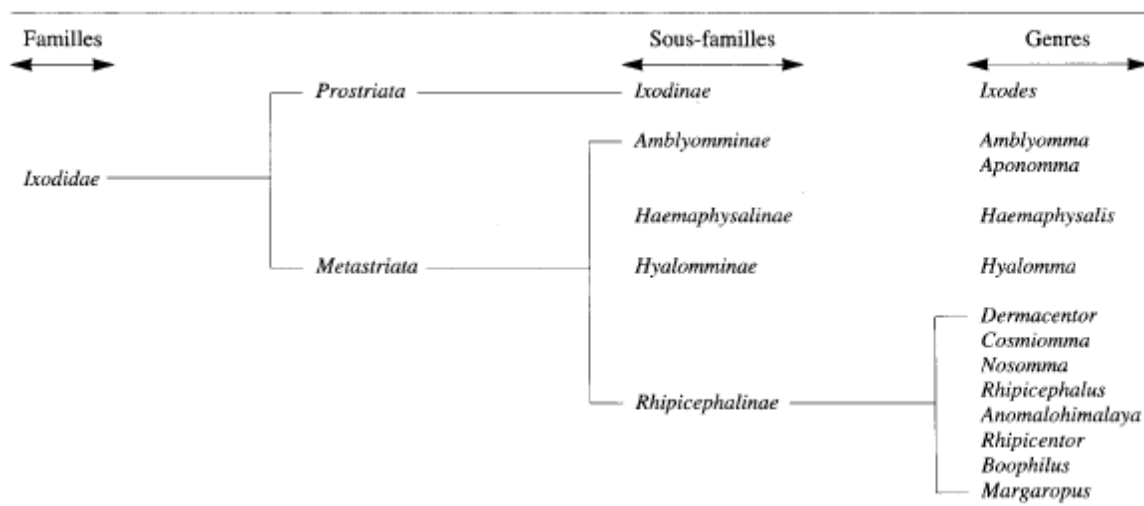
Familles

Sous-familles

Genres

Ixodidae

Prostriata

Ixodinae

Ixodes

Metastriata

Amblyomminae

Amblyomma
Aponomma

Haemaphysalinae

Haemaphysalis

Hyalomminae

Hyalomma

Rhipicephalinae

Dermacentor
Cosmiomma
Nosomma
Rhipicephalus
Anomalohimalaya
Rhipicentor
Boophilus
Margaropus